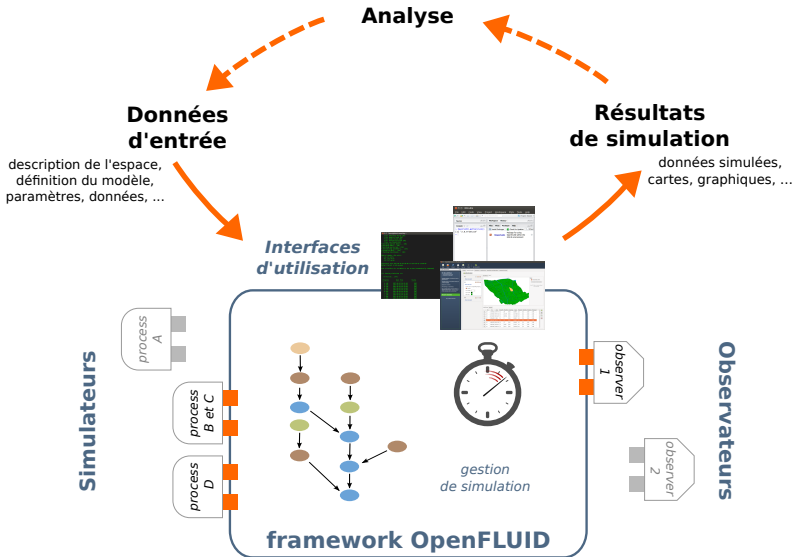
Analyse

Données d'entrée

description de l'espace, définition du modèle, paramètres, données, ...

Résultats de simulation

données simulées, cartes, graphiques, ...

Interfaces d'utilisation

Simulateurs

process A

process B et C

process D

Observateurs

observer 1

observer 2

gestion de simulation

framework OpenFLUID